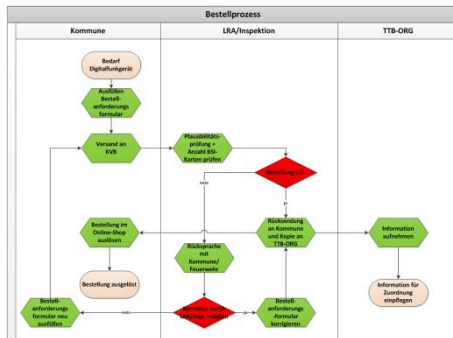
Bestellprozess

Kommune

LRA/Inspektion

TTB-ORG

Bedarf Digitalfunkgerät

Ausfüllen Bestellanforderungsformular

Versand an KVB

Plausibilitätsprüfung + Anzahl BSI-Karten prüfen

Bestellung i.O.

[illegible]

Rücksendung an Kommune und Kopie an TTB-ORG

Information aufnehmen

Bestellung im Online-Shop auslösen

Rücksprache mit Kommune/Feuerwehr

Bestellung ausgelöst

Information für Zuordnung einpflegen

Bestellanforderungsformular neu ausfüllen

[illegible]

Bestellanforderungsformular korrigieren